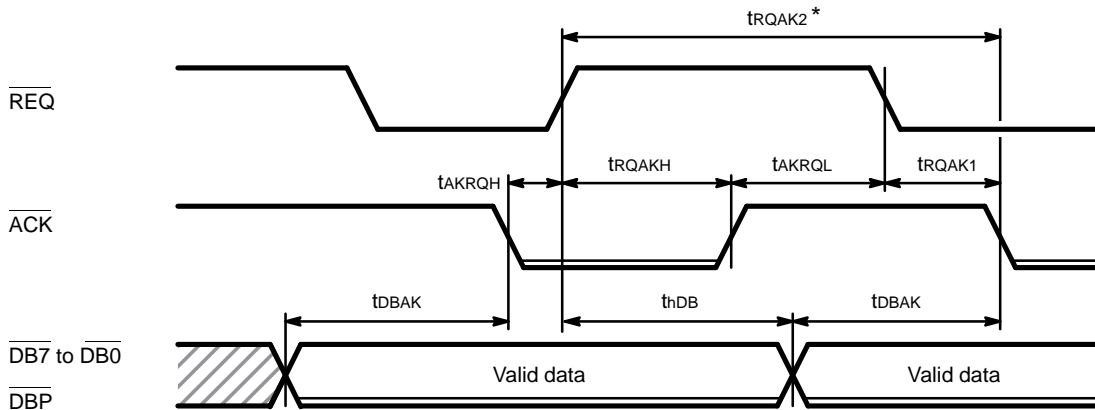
$t_{RQAK2}$ *

$\overline{REQ}$

$t_{AKRQH}$

$t_{RQAKH}$

$t_{AKRQL}$

$t_{RQAK1}$

$\overline{ACK}$

$t_{DBAK}$

$t_{hDB}$

$t_{DBAK}$

$\overline{DB7}$ to $\overline{DB0}$

$\overline{DBP}$

Valid data

Valid data